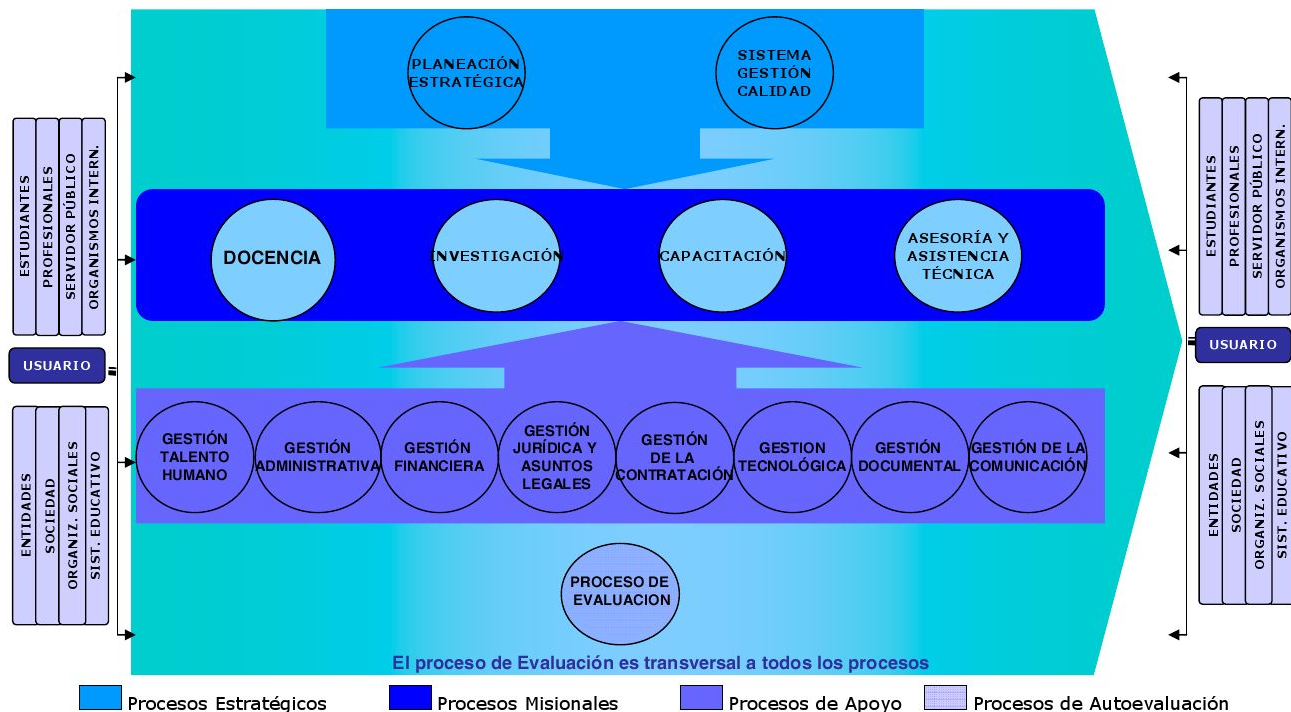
ESTUDIANTES
PROFESIONALES
SERVIDOR PÚBLICO
ORGANISMOS INTERN.

USUARIO

ENTIDADES
SOCIEDAD
ORGANIZ. SOCIALES
SIST. EDUCATIVO

PLANEACIÓN ESTRATÉGICA

SISTEMA GESTIÓN CALIDAD

DOCENCIA

INVESTIGACIÓN

CAPACITACIÓN

ASESORÍA Y ASISTENCIA TÉCNICA

GESTIÓN TALENTO HUMANO

GESTIÓN ADMINISTRATIVA

GESTIÓN FINANCIERA

GESTIÓN JURÍDICA Y ASUNTOS LEGALES

GESTIÓN DE LA CONTRATACIÓN

GESTION TECNOLÓGICA

GESTIÓN DOCUMENTAL

GESTIÓN DE LA COMUNICACIÓN

PROCESO DE EVALUACION

El proceso de Evaluación es transversal a todos los procesos

ESTUDIANTES
PROFESIONALES
SERVIDOR PÚBLICO
ORGANISMOS INTERN.

USUARIO

ENTIDADES
SOCIEDAD
ORGANIZ. SOCIALES
SIST. EDUCATIVO

Procesos Estratégicos
Procesos Misionales
Procesos de Apoyo
Procesos de Autoevaluación